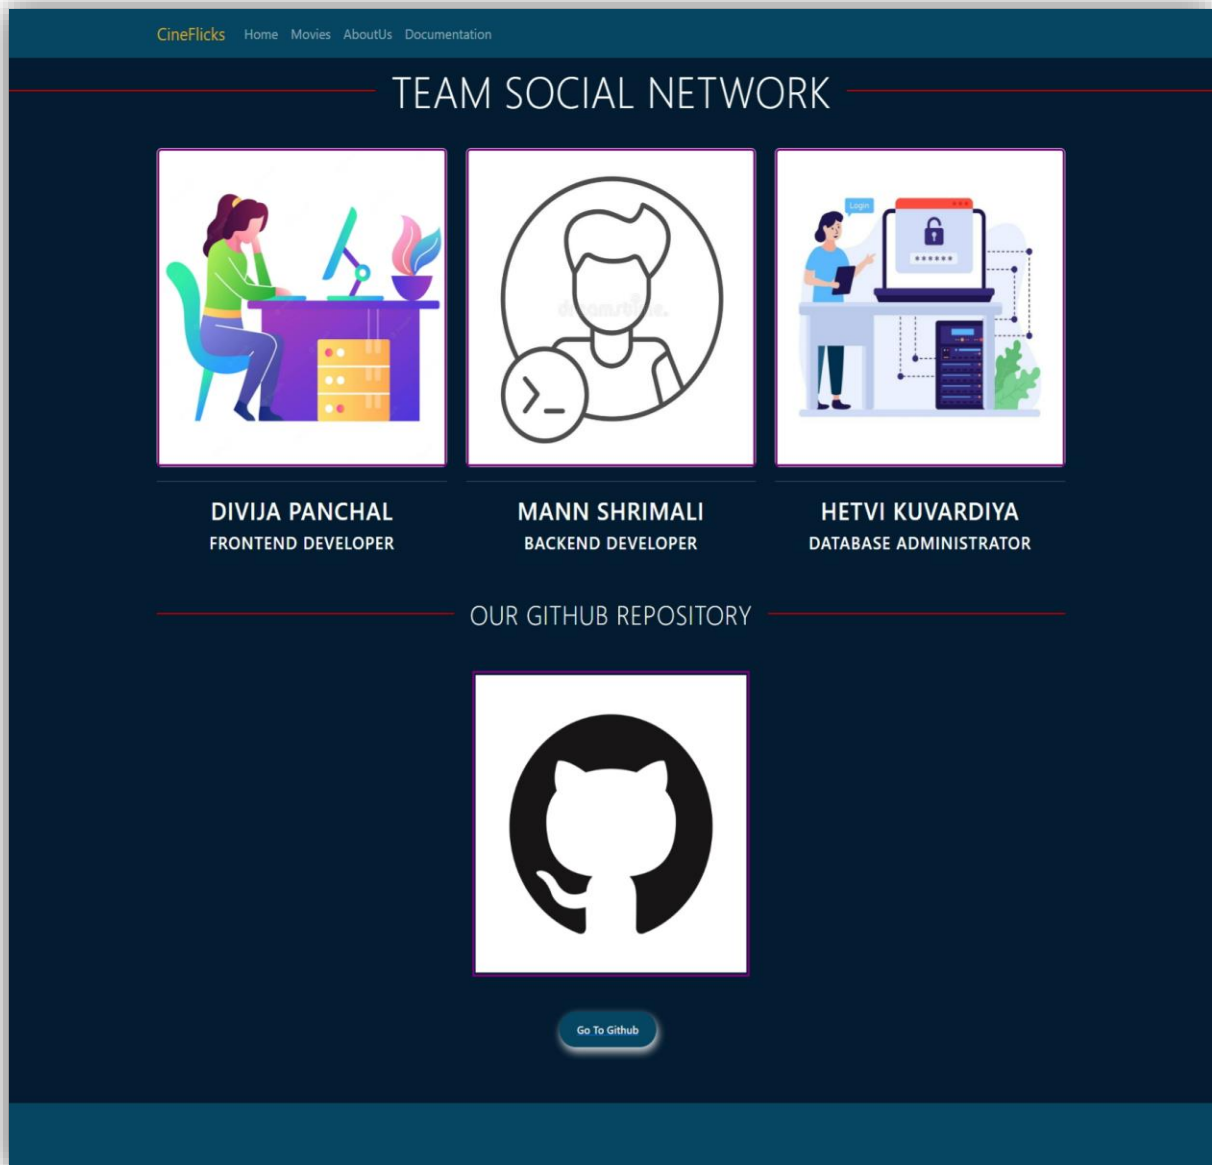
CineFlicks Home Movies AboutUs Documentation

TEAM SOCIAL NETWORK

Login

dreamstime

DIVIJA PANCHAL
FRONTEND DEVELOPER

MANN SHRIMALI
BACKEND DEVELOPER

HETVI KUVARDIYA
DATABASE ADMINISTRATOR

OUR GITHUB REPOSITORY

Go To Github